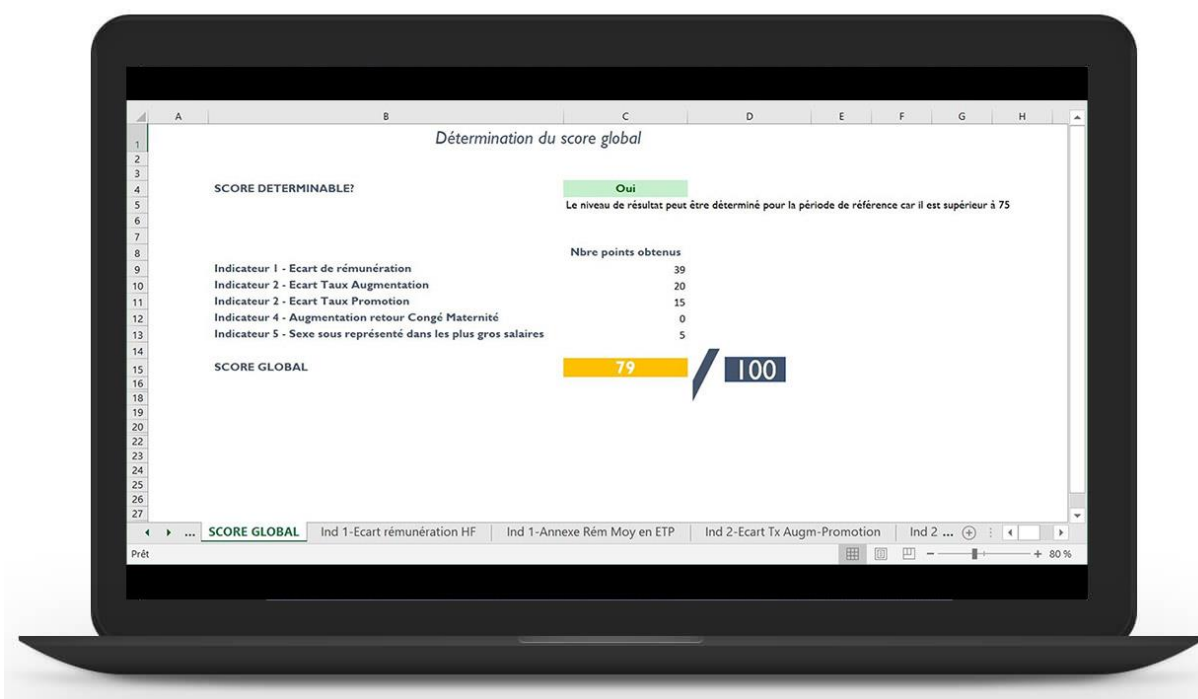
A B C D E F G H

1 Détermination du score global
2
3
4 SCORE DETERMINABLE? Oui
5 Le niveau de résultat peut être déterminé pour la période de référence car il est supérieur à 75
6
7
8 Nbre points obtenus
9 Indicateur 1 - Ecart de rémunération 39
10 Indicateur 2 - Ecart Taux Augmentation 20
11 Indicateur 2 - Ecart Taux Promotion 15
12 Indicateur 4 - Augmentation retour Congé Maternité 0
13 Indicateur 5 - Sexe sous représenté dans les plus gros salaires 5
14
15 SCORE GLOBAL 79 / 100
16
17
18
19
20
21
22
23
24
25
26
27

... SCORE GLOBAL | Ind 1-Ecart rémunération HF | Ind 1-Annexe Rém Moy en ETP | Ind 2-Ecart Tx Augm-Promotion | Ind 2 ...

Prêt + 80 %